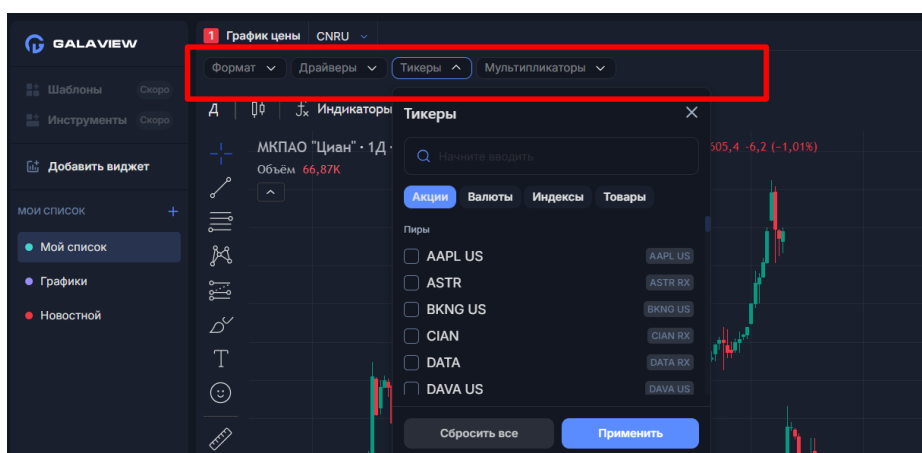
GALAVIEW

Шаблоны Скоро
Инструменты Скоро

Добавить виджет

МОИ СПИСОК +
Мой список
Графики
Новостной

1 График цены CNRU

Формат Драйверы Тикеры Мультипликаторы

Д Индикаторы

МКПАО "Циан" · 1Д
Объём 66,87K

505,4 -6,2 (-1,01%)

Тикеры

Начните вводить

Акции Валюты Индексы Товары

Пиры

AAPL US AAPL US
ASTR ASTR RX
BKNG US BKNG US
CIAN CIAN RX
DATA DATA RX
DAVA US DAVA US

Сбросить все Применить